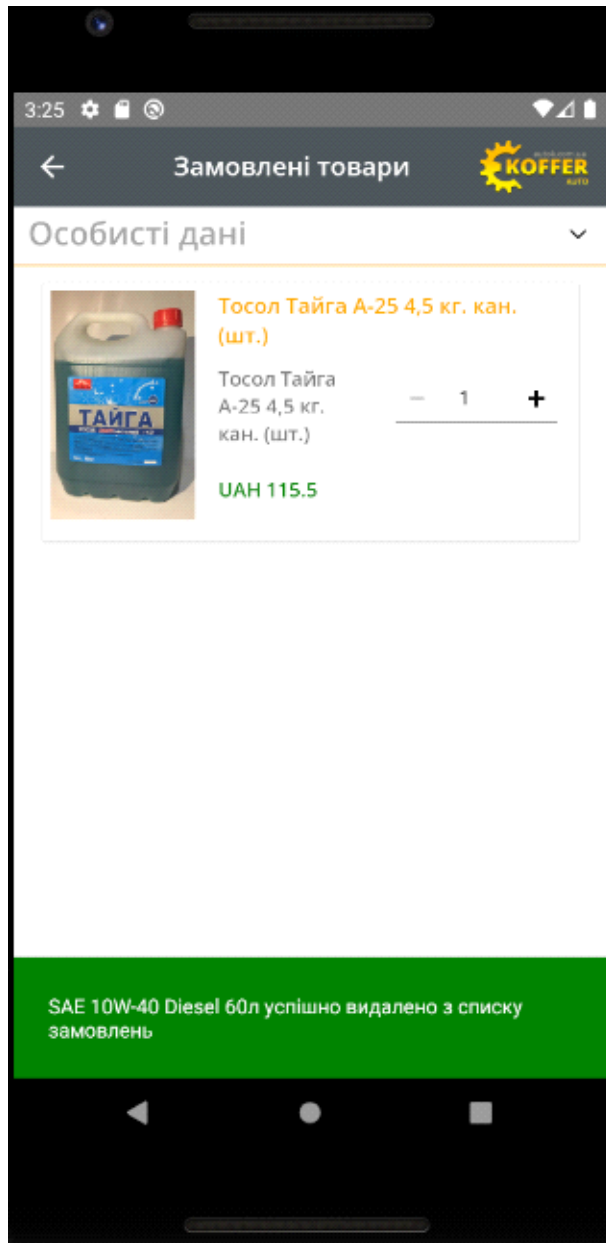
3:25

Замовлені товари

KOFFER

Особисті дані

Тосол Тайга А-25 4,5 кг. кан. (шт.)

ТАЙГА

Тосол Тайга А-25 4,5 кг. кан. (шт.)

− 1 +

UAH 115.5

SAE 10W-40 Diesel 60л успішно видалено з списку замовлень